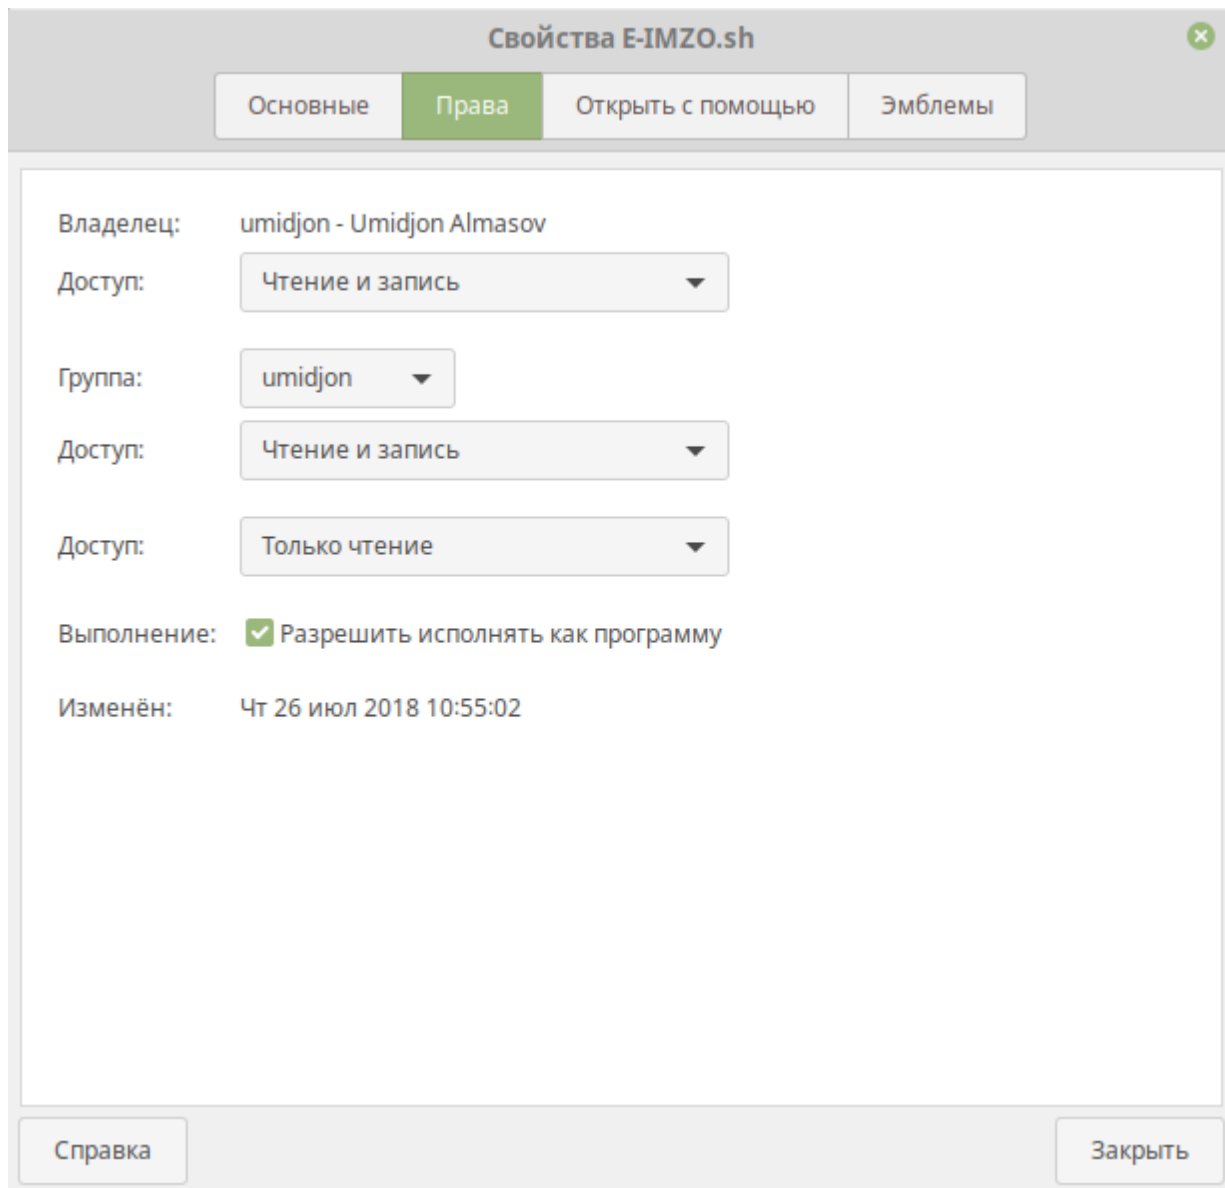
Свойства E-IMZO.sh

Основные | Права | Открыть с помощью | Эмблемы

Владелец: umidjon - Umidjon Almasov
Доступ: Чтение и запись

Группа: umidjon
Доступ: Чтение и запись

Доступ: Только чтение

Выполнение: Разрешить исполнять как программу

Изменён: Чт 26 июл 2018 10:55:02

Справка

Закрыть